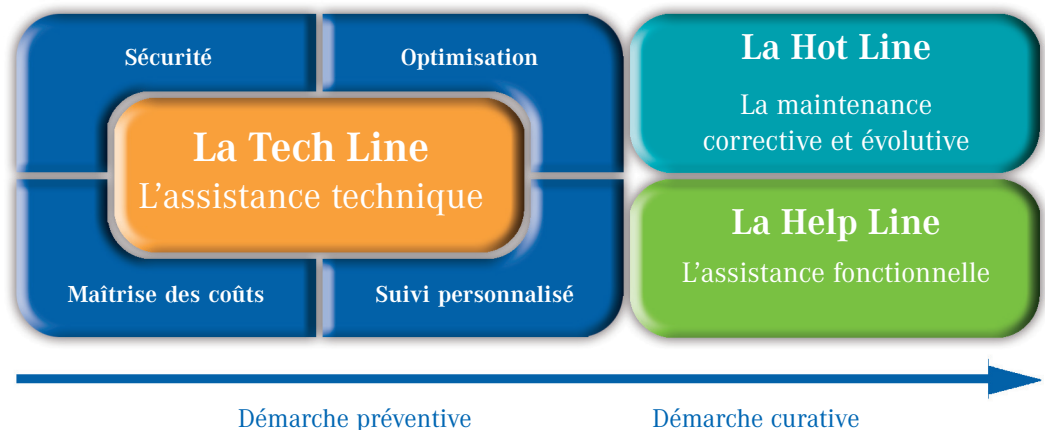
Sécurité

Optimisation

La Tech Line
L'assistance technique

Maîtrise des coûts

Suivi personnalisé

La Hot Line
La maintenance corrective et évolutive

La Help Line
L'assistance fonctionnelle

Démarche préventive

Démarche curative